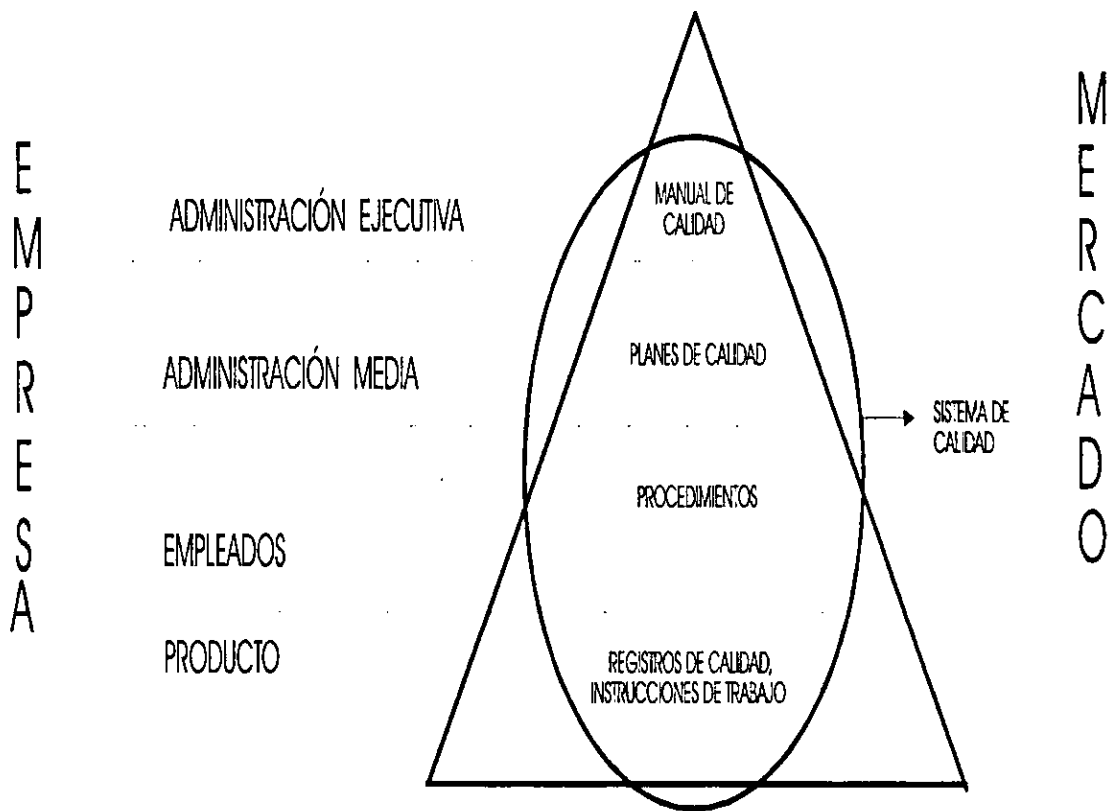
E
M
P
R
E
S
A

ADMINISTRACIÓN EJECUTIVA

ADMINISTRACIÓN MEDIA

EMPLEADOS

PRODUCTO

MANUAL DE CALIDAD

PLANES DE CALIDAD

PROCEDIMIENTOS

REGISTROS DE CALIDAD, INSTRUCCIONES DE TRABAJO

SISTEMA DE CALIDAD

M
E
R
C
A
D
O